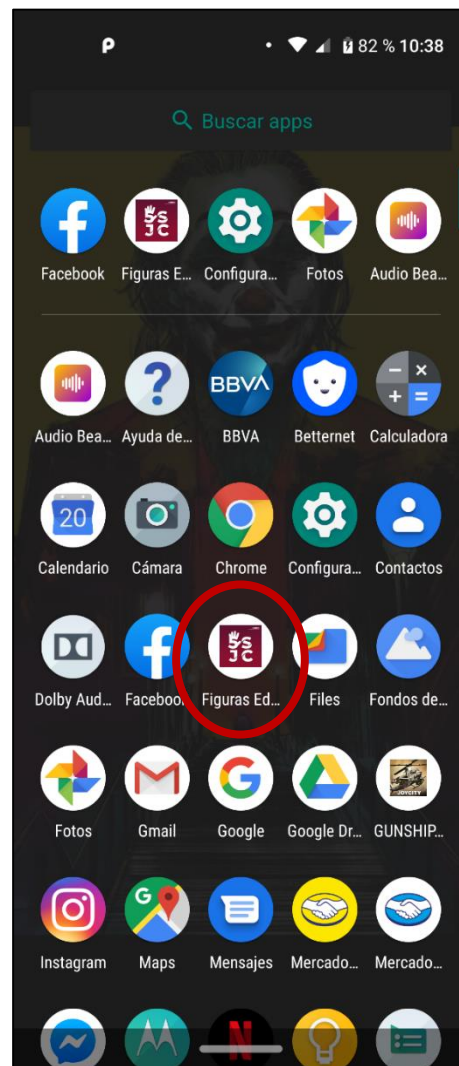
82 % 10:38

Buscar apps

Facebook
Figuras E...
Configura...
Fotos
Audio Bea...

Audio Bea...
Ayuda de...
BBVA
Betternet
Calculadora

Calendario
Cámara
Chrome
Configura...
Contactos

Dolby Aud...
Faceboo...
Figuras Ed...
Files
Fondos de...

Fotos
Gmail
Google
Google Dr...
GUNSHIP...

Instagram
Maps
Mensajes
Mercado...
Mercado...